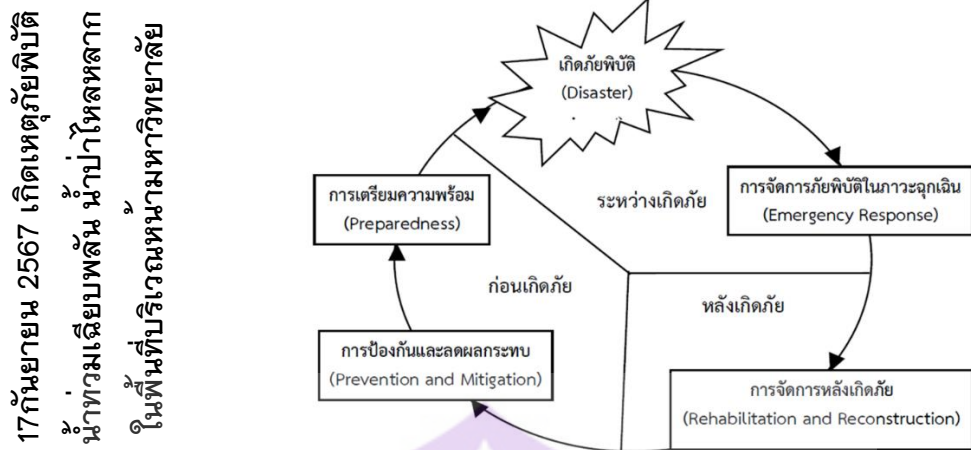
17กันยายน 2567 เกิดเหตุภัยพิบัติ
น้ำท่วมเฉียบพลัน น้ำป่าไหลหลาก
ในพื้นที่บริเวณหน้ามหาวิทยาลัย

เกิดภัยพิบัติ
(Disaster)

การจัดการภัยพิบัติในภาวะฉุกเฉิน
(Emergency Response)

ระหว่างเกิดภัย

การเตรียมความพร้อม
(Preparedness)

ก่อนเกิดภัย

หลังเกิดภัย

การป้องกันและลดผลกระทบ
(Prevention and Mitigation)

การจัดการหลังเกิดภัย
(Rehabilitation and Reconstruction)